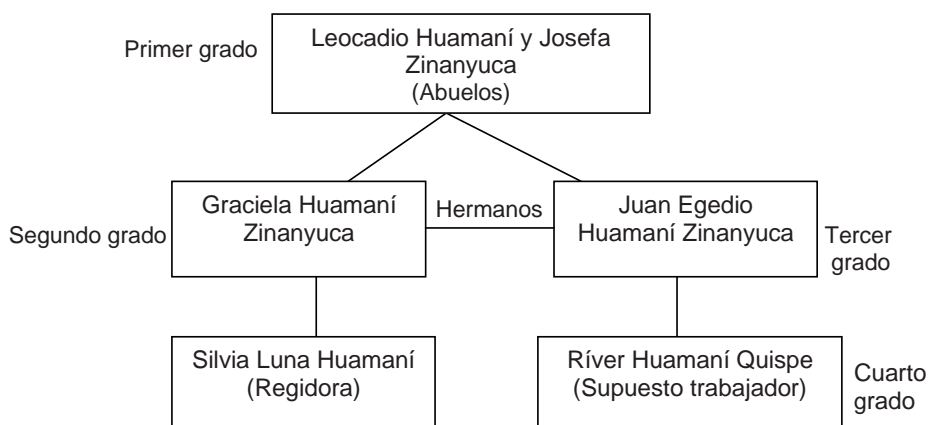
Primer grado

Leocadio Huamaní y Josefa Zinanyuca
(Abuelos)

Segundo grado

Graciela Huamaní Zinanyuca

Hermanos

Juan Egedio Huamaní Zinanyuca

Tercer grado

Silvia Luna Huamaní
(Regidora)

Ríver Huamaní Quispe
(Supuesto trabajador)

Cuarto grado